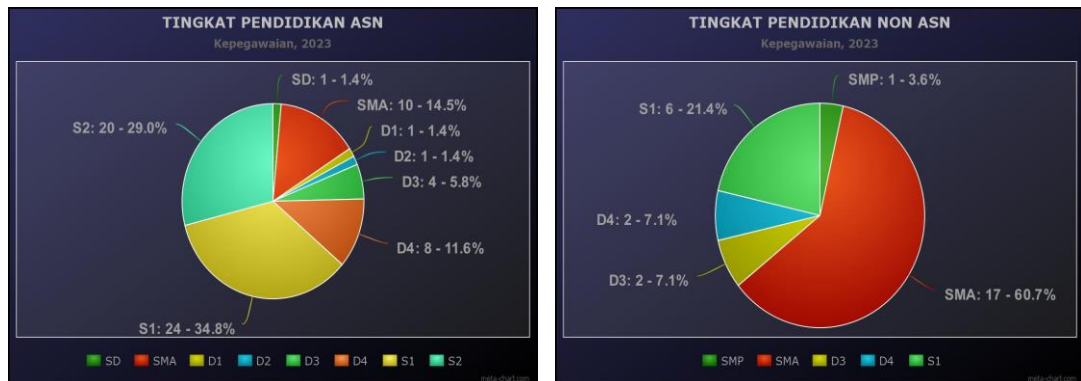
TINGKAT PENDIDIKAN ASN
Kepegawaian, 2023

SD: 1 - 1.4%
SMA: 10 - 14.5%
D1: 1 - 1.4%
D2: 1 - 1.4%
D3: 4 - 5.8%
D4: 8 - 11.6%
S1: 24 - 34.8%
S2: 20 - 29.0%

SD SMA D1 D2 D3 D4 S1 S2

meta-chart.com

TINGKAT PENDIDIKAN NON ASN
Kepegawaian, 2023

SMP: 1 - 3.6%
S1: 6 - 21.4%
D4: 2 - 7.1%
D3: 2 - 7.1%
SMA: 17 - 60.7%

SMP SMA D3 D4 S1

meta-chart.com